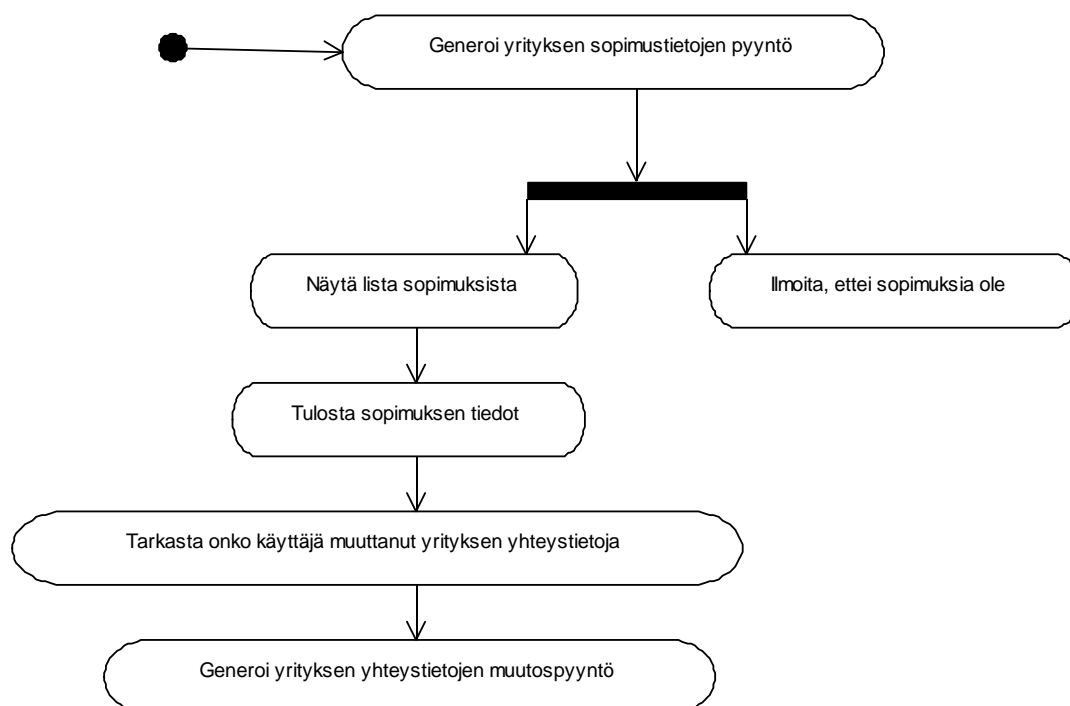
Generoi yrityksen sopimustietojen pyyntö

Näytä lista sopimuksista

Ilmoita, ettei sopimuksia ole

Tulosta sopimuksen tiedot

Tarkasta onko käyttäjä muuttanut yrityksen yhteystietoja

Generoi yrityksen yhteystietojen muutospyyntö